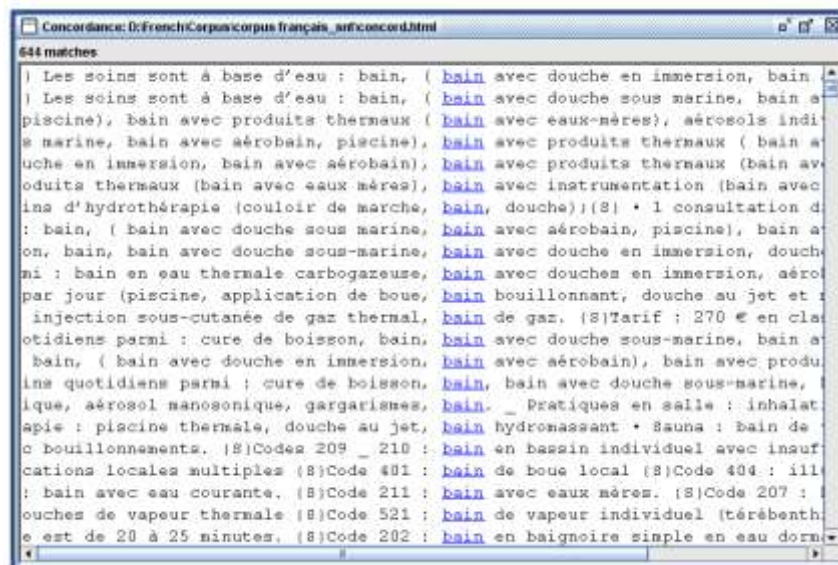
Concordance: D:\French\Corpus\corpus français_anf\concord.html

644 matches

| Les soins sont à base d'eau : bain, ( bain avec douche en immersion, bain a
| Les soins sont à base d'eau : bain, ( bain avec douche sous marine, bain a
piscine), bain avec produits thermaux ( bain avec eaux-mères), aérosols indi
s marine, bain avec aérobain, piscine), bain avec produits thermaux ( bain a
uche en immersion, bain avec aérobain), bain avec produits thermaux (bain av
oduits thermaux (bain avec eaux mères), bain avec instrumentation (bain avec
ine d'hydrothérapie (couloir de marche, bain, douche)|(S) • 1 consultation d
: bain, ( bain avec douche sous marine, bain avec aérobain, piscine), bain a
on, bain, bain avec douche sous-marine, bain avec douche en immersion, douch
mi : bain en eau thermale carbogazeuse, bain avec douches en immersion, aéro
par jour (piscine, application de boue, bain bouillonnant, douche au jet et
injection sous-cutanée de gaz thermal, bain de gaz. (S)Tarif : 270 € en cla
otidiens parmi : cure de boisson, bain, bain avec douche sous-marine, bain a
bain, ( bain avec douche en immersion, bain avec aérobain), bain avec produ
ins quotidiens parmi : cure de boisson, bain, bain avec douche sous-marine,
ique, aérosol manosonique, gargarismes, bain. _ Pratiques en salle : inhalat
apie : piscine thermale, douche au jet, bain hydromassant • Sauna : bain de
c bouillonnements. (S)Codes 209 _ 210 : bain en bassin individuel avec insuf
cations locales multiples (S)Code 401 : bain de boue local (S)Code 404 : ill
: bain avec eau courante. (S)Code 211 : bain avec eaux mères. (S)Code 207 :
ouches de vapeur thermale (S)Code 521 : bain de vapeur individuel (térébenth
e est de 20 à 25 minutes. (S)Code 202 : bain en baignoire simple en eau dorm